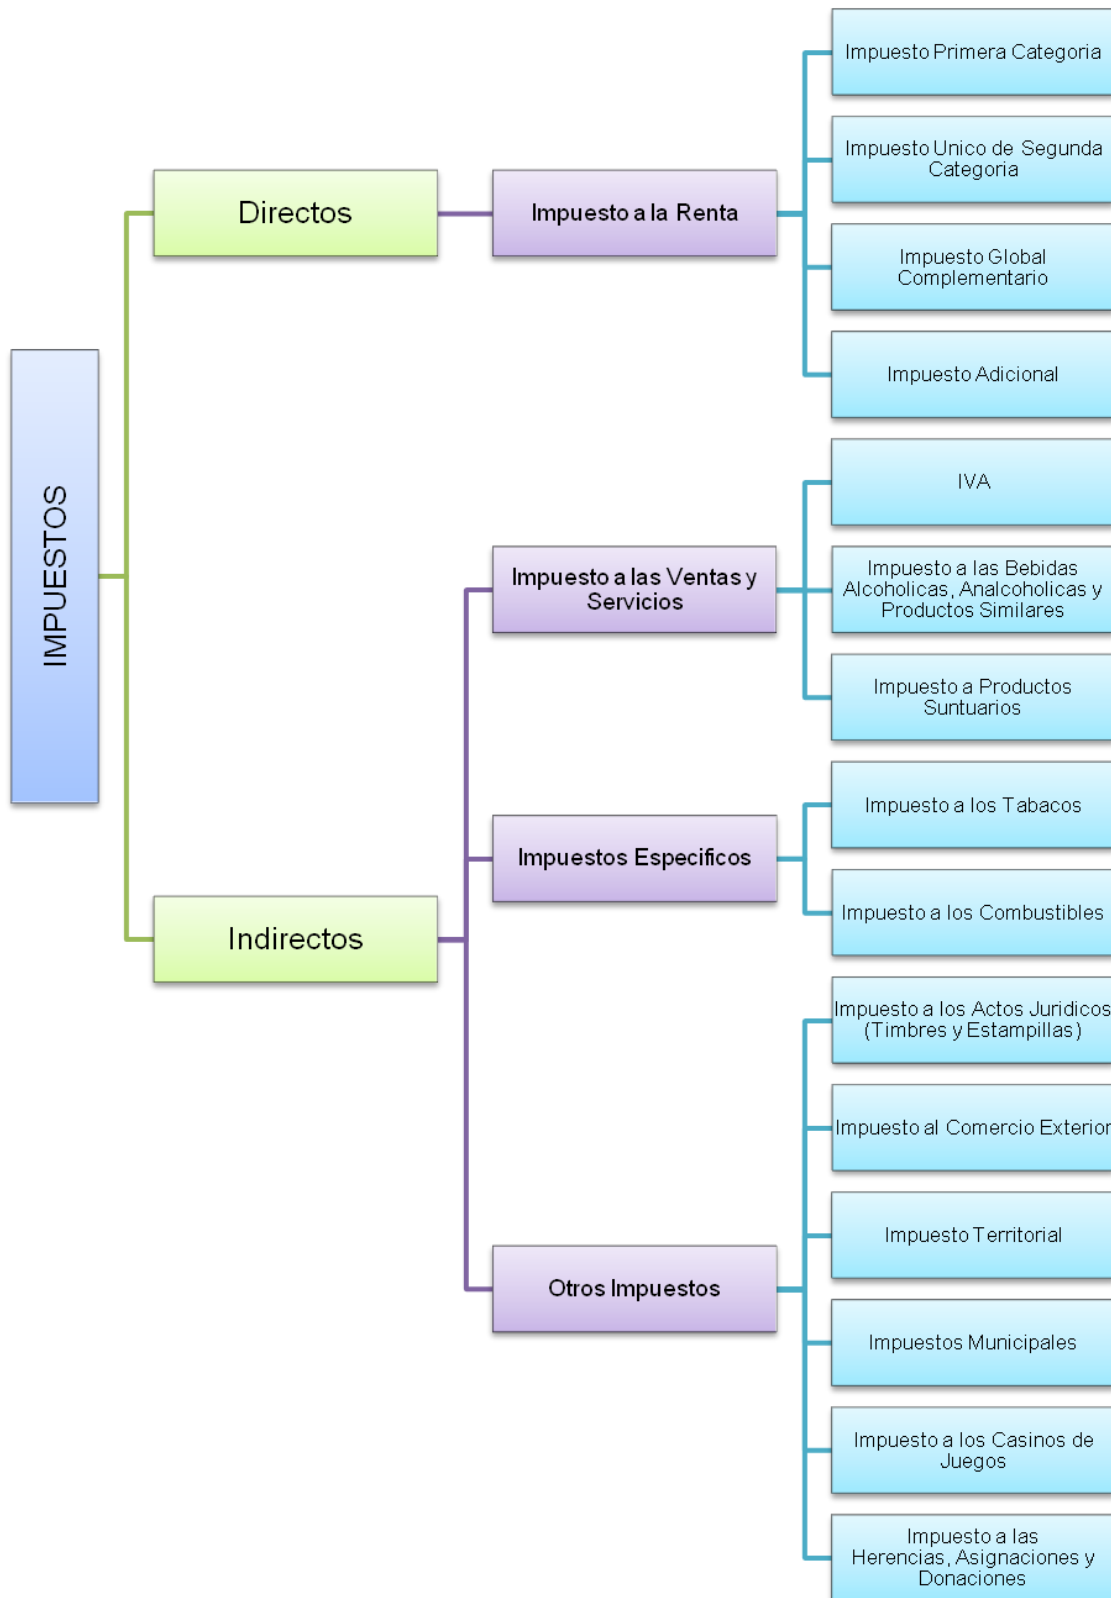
IMPUESTOS

Directos

Impuesto a la Renta

Impuesto Primera Categoria

Impuesto Unico de Segunda Categoria

Impuesto Global Complementario

Impuesto Adicional

Indirectos

Impuesto a las Ventas y Servicios

IVA

Impuesto a las Bebidas Alcoholicas, Analcoholicas y Productos Similares

Impuesto a Productos Suntuarios

Impuestos Especificos

Impuesto a los Tabacos

Impuesto a los Combustibles

Otros Impuestos

Impuesto a los Actos Juridicos (Timbres y Estampillas)

Impuesto al Comercio Exterior

Impuesto Territorial

Impuestos Municipales

Impuesto a los Casinos de Juegos

Impuesto a las Herencias, Asignaciones y Donaciones